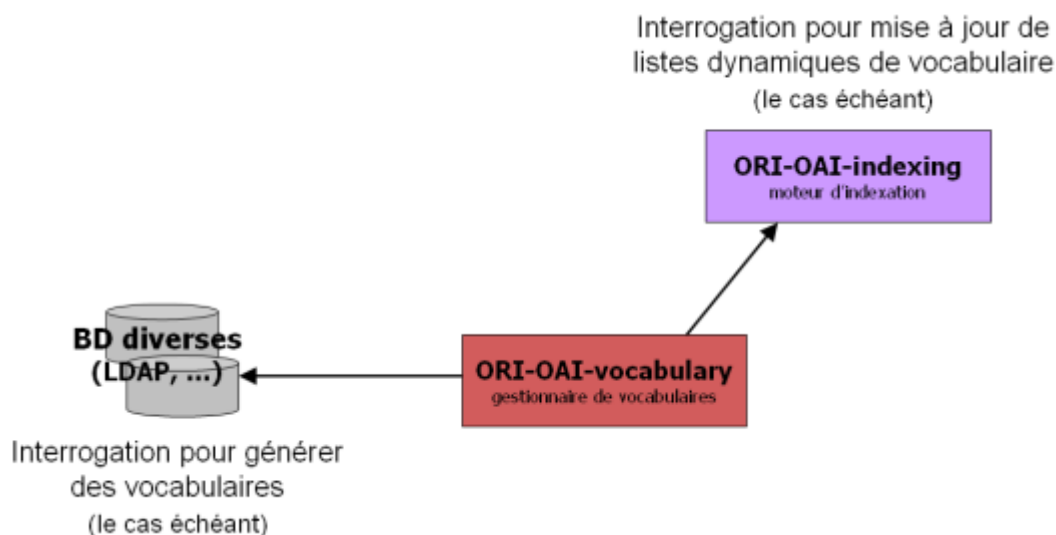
Interrogation pour mise à jour de listes dynamiques de vocabulaire
(le cas échéant)

ORI-OAI-indexing
moteur d'indexation

BD diverses
(LDAP, ...)

ORI-OAI-vocabulary
gestionnaire de vocabulaires

Interrogation pour générer des vocabulaires
(le cas échéant)